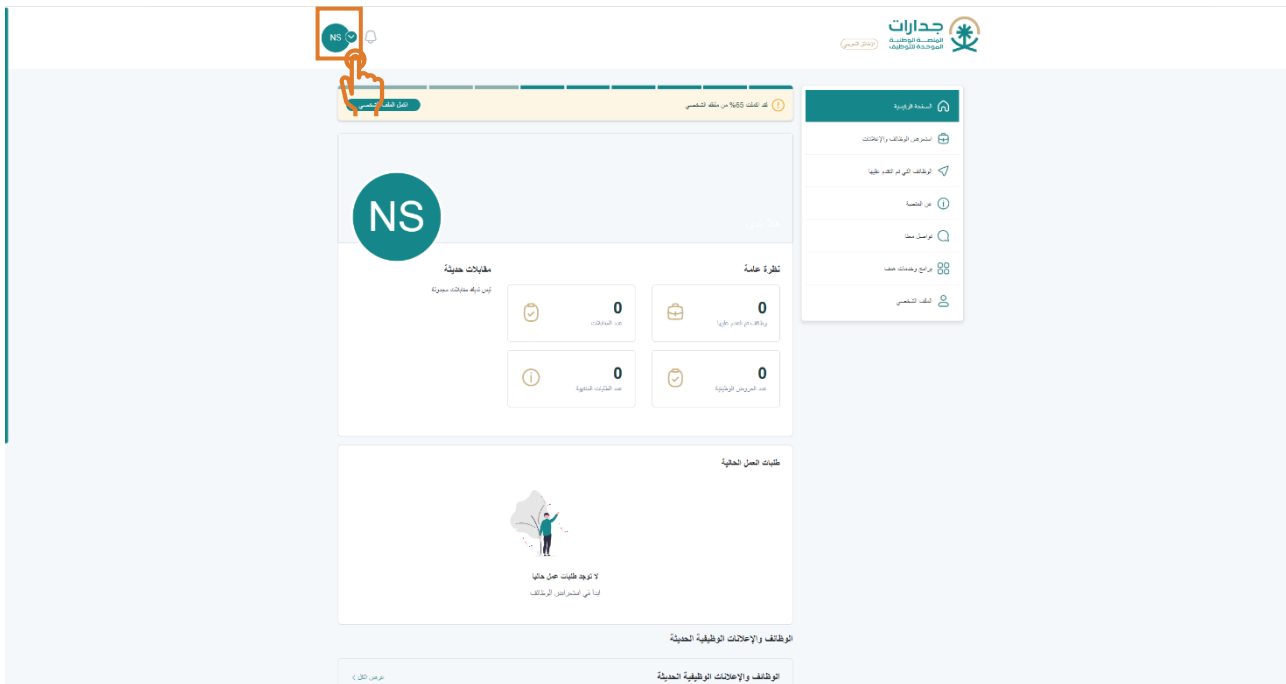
جدارات
المنصة الوطنية الموحدة للتوظيف
الإصدار التجريبي

NS

لقد اكملت 65% من ملفك الشخصي
اكمل الملف الشخصي

الصفحة الرئيسية
استعرض الوظائف والإعلانات
الوظائف التي تم التقدم عليها
عن المنصة
تواصل معنا
برامج وخدمات هدف
الملف الشخصي

NS

نظرة عامة
مقابلات حديثة
ليس لديك مقابلات مجدولة

0
وظائف تم التقدم عليها

0
عدد المقابلات

0
عدد العروض الوظيفية

0
عدد الطلبات المقبولة

طلبات العمل الحالية
لا توجد طلبات عمل حاليا
ابدأ في استعراض الوظائف

الوظائف والإعلانات الوظيفية الحديثة

الوظائف والإعلانات الوظيفية الحديثة
عرض الكل >